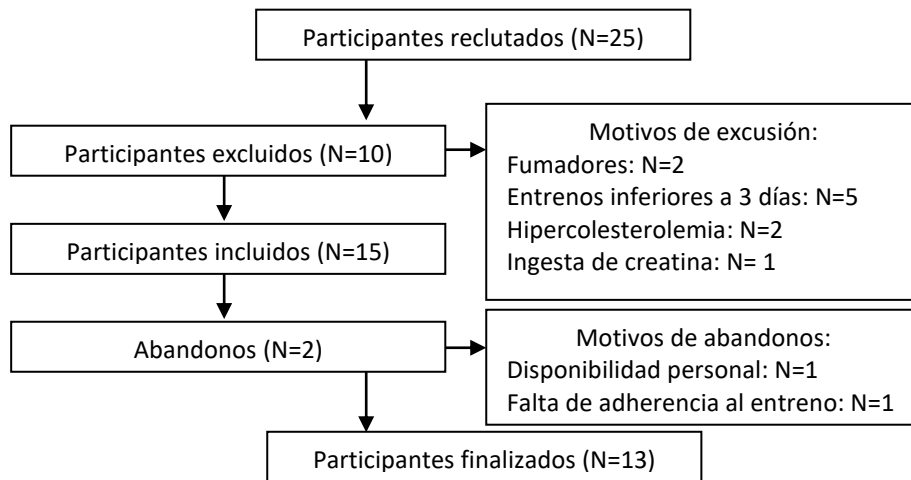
Participantes reclutados (N=25)

Participantes excluidos (N=10)

Motivos de excusión:
Fumadores: N=2
Entrenos inferiores a 3 días: N=5
Hipercolesterolemia: N=2
Ingesta de creatina: N= 1

Participantes incluidos (N=15)

Abandonos (N=2)

Motivos de abandonos:
Disponibilidad personal: N=1
Falta de adherencia al entreno: N=1

Participantes finalizados (N=13)